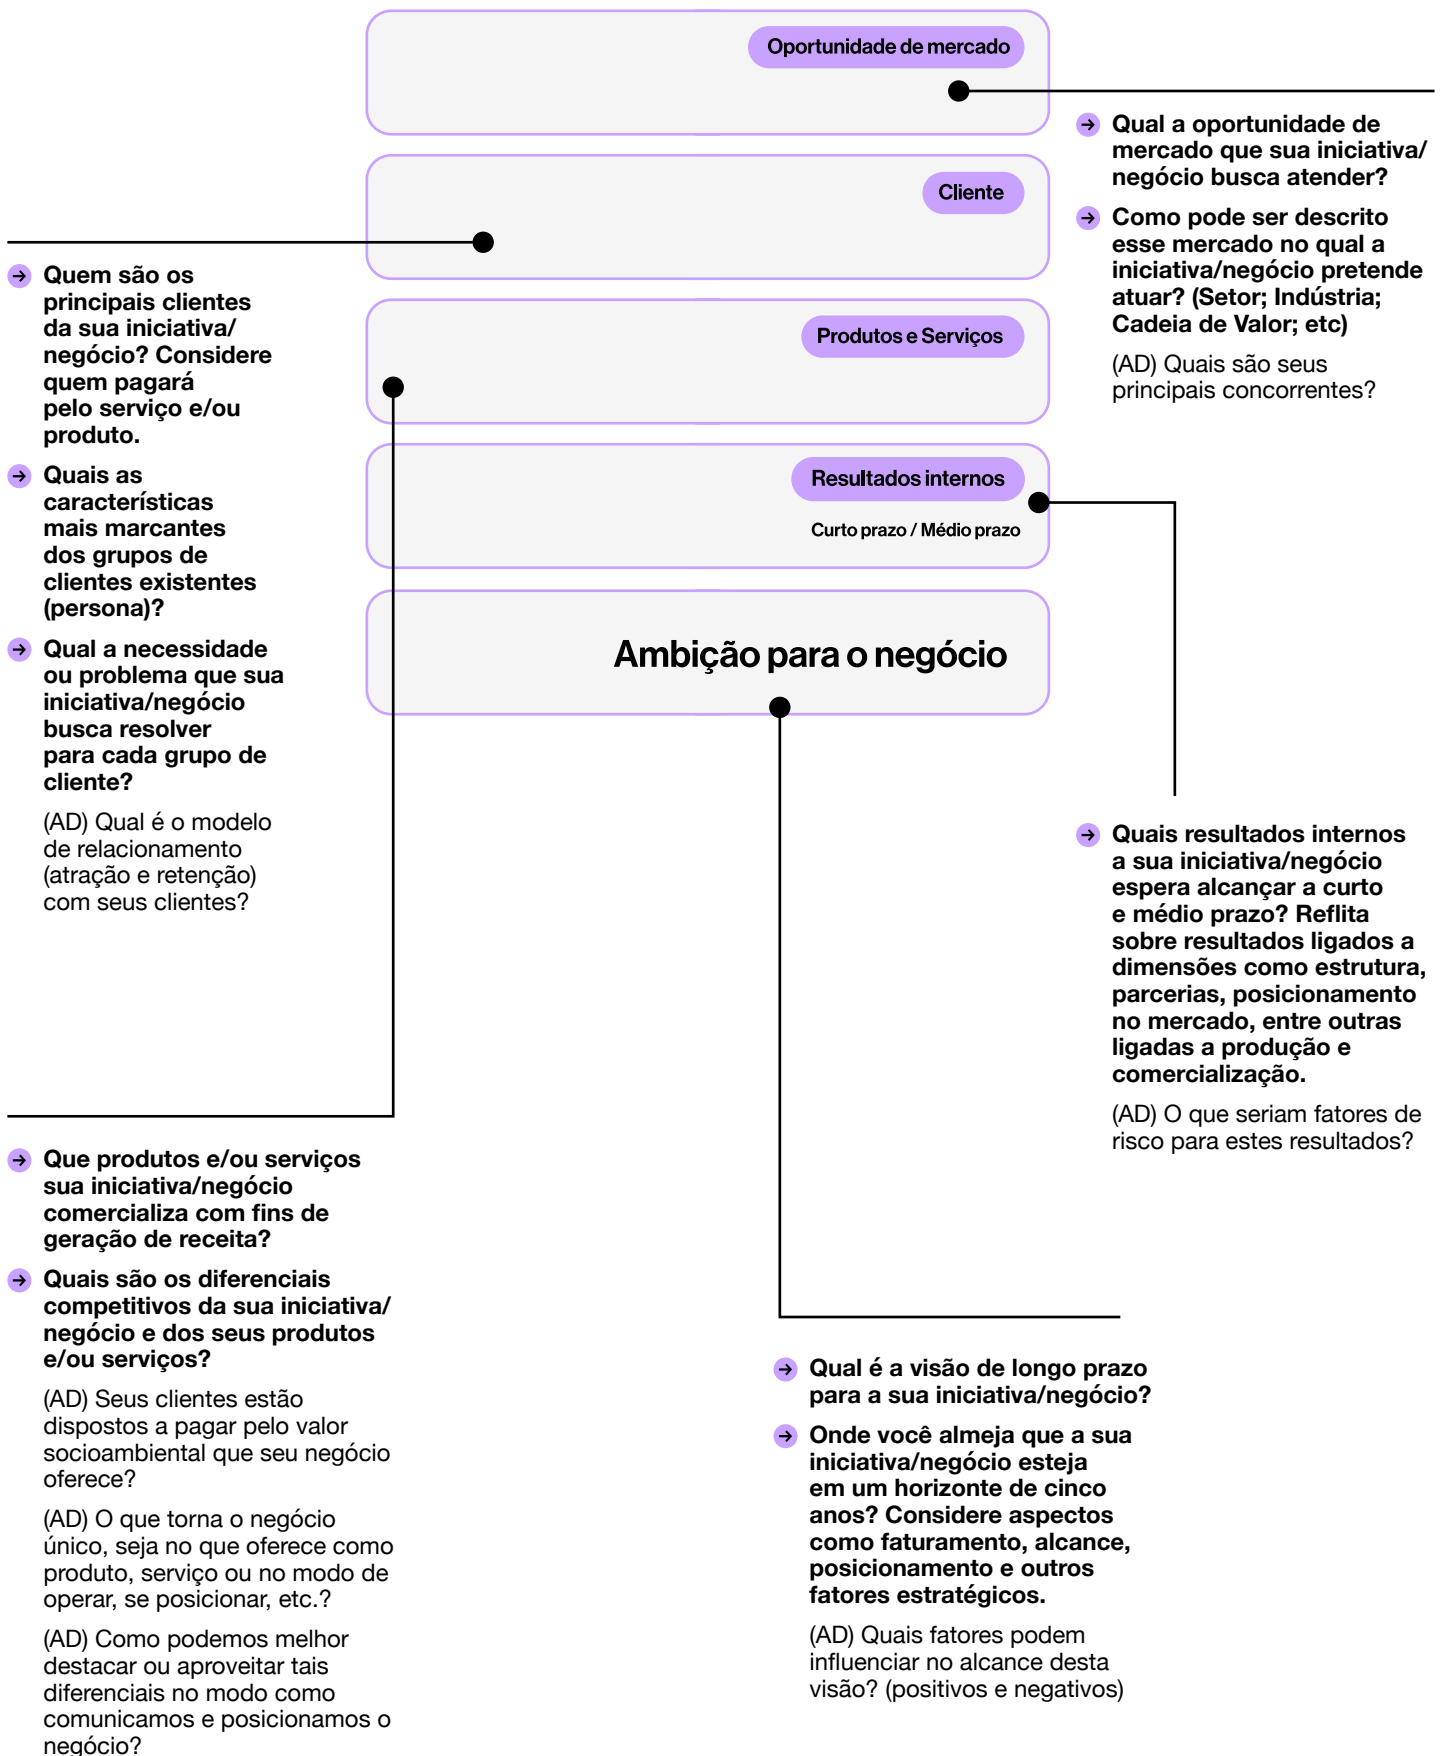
Oportunidade de mercado

Cliente

Produtos e Serviços

Resultados internos

Curto prazo / Médio prazo

Ambição para o negócio

Qual a oportunidade de mercado que sua iniciativa/ negócio busca atender?

Como pode ser descrito esse mercado no qual a iniciativa/negócio pretende atuar? (Setor; Indústria; Cadeia de Valor; etc)

(AD) Quais são seus principais concorrentes?

Quem são os principais clientes da sua iniciativa/ negócio? Considere quem pagará pelo serviço e/ou produto.

Quais as características mais marcantes dos grupos de clientes existentes (persona)?

Qual a necessidade ou problema que sua iniciativa/negócio busca resolver para cada grupo de cliente?

(AD) Qual é o modelo de relacionamento (atração e retenção) com seus clientes?

Quais resultados internos a sua iniciativa/negócio espera alcançar a curto e médio prazo? Reflita sobre resultados ligados a dimensões como estrutura, parcerias, posicionamento no mercado, entre outras ligadas a produção e comercialização.

(AD) O que seriam fatores de risco para estes resultados?

Que produtos e/ou serviços sua iniciativa/negócio comercializa com fins de geração de receita?

Quais são os diferenciais competitivos da sua iniciativa/ negócio e dos seus produtos e/ou serviços?

(AD) Seus clientes estão dispostos a pagar pelo valor socioambiental que seu negócio oferece?

(AD) O que torna o negócio único, seja no que oferece como produto, serviço ou no modo de operar, se posicionar, etc.?

(AD) Como podemos melhor destacar ou aproveitar tais diferenciais no modo como comunicamos e posicionamos o negócio?

Qual é a visão de longo prazo para a sua iniciativa/negócio?

Onde você almeja que a sua iniciativa/negócio esteja em um horizonte de cinco anos? Considere aspectos como faturamento, alcance, posicionamento e outros fatores estratégicos.

(AD) Quais fatores podem influenciar no alcance desta visão? (positivos e negativos)